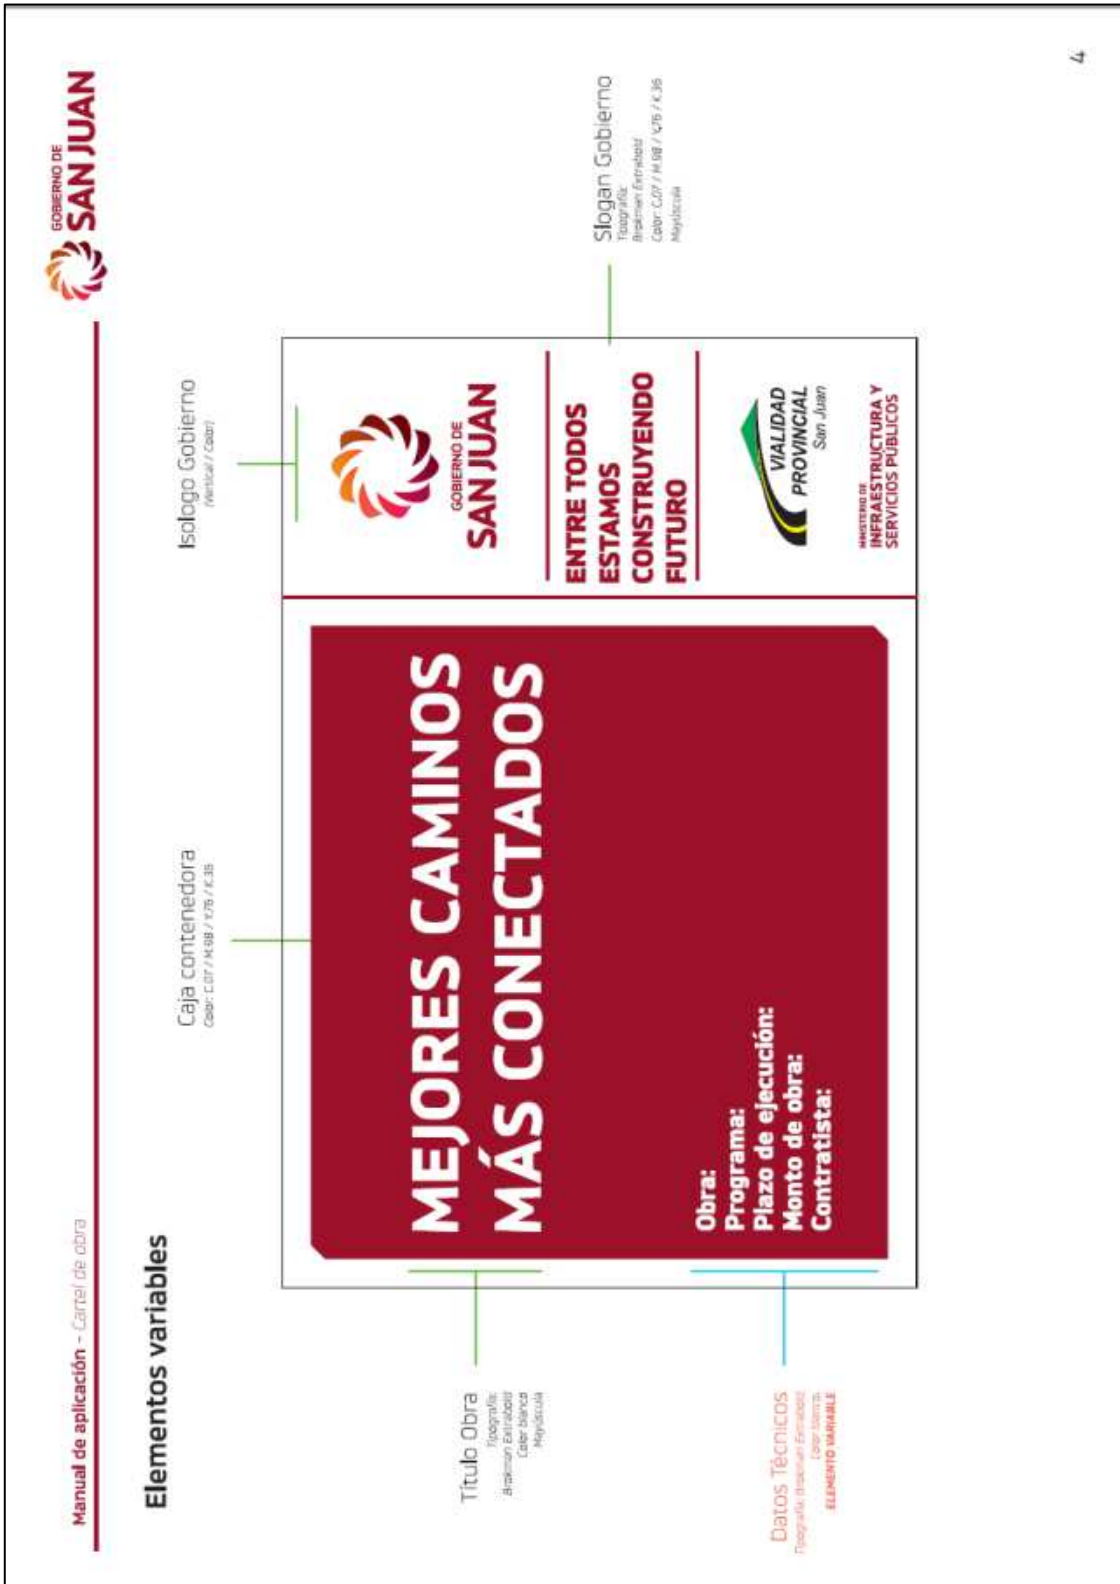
Manual de aplicación - Cartel de obra

GOBIERNO DE SAN JUAN

4

Elementos variables

Título Obra
Tipografía: Brakman Extrabold
Color blanco
Mayúscula

Caja contenedora
Color: C.07 / M.98 / Y.76 / K.35

Isologo Gobierno
(Vertical / Color)

Slogan Gobierno
Tipografía: Brakman Extrabold
Color: C.07 / M.98 / Y.76 / K.35
Mayúscula

Datos Técnicos
Tipografía: Brakman Extrabold
Color blanco
ELEMENTO VARIABLE

MEJORES CAMINOS MÁS CONECTADOS

Obra:
Programa:
Plazo de ejecución:
Monto de obra:
Contratista:

GOBIERNO DE SAN JUAN

ENTRE TODOS ESTAMOS CONSTRUYENDO FUTURO

VIALIDAD PROVINCIAL San Juan

MINISTERIO DE INFRAESTRUCTURA Y SERVICIOS PÚBLICOS